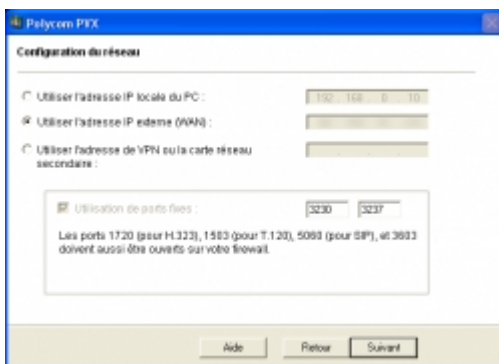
Polycom PVX

Configuration du réseau

Utiliser l'adresse IP locale du PC :

192 . 168 . 0 . 10

Utiliser l'adresse IP externe (WAN) :

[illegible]

Utiliser l'adresse de VPN ou la carte réseau secondaire :

Utilisation de ports fixes :

3230

3237

Les ports 1720 (pour H.323), 1503 (pour T.120), 5060 (pour SIP), et 3603 doivent aussi être ouverts sur votre firewall.

Aide

Retour

Suivant